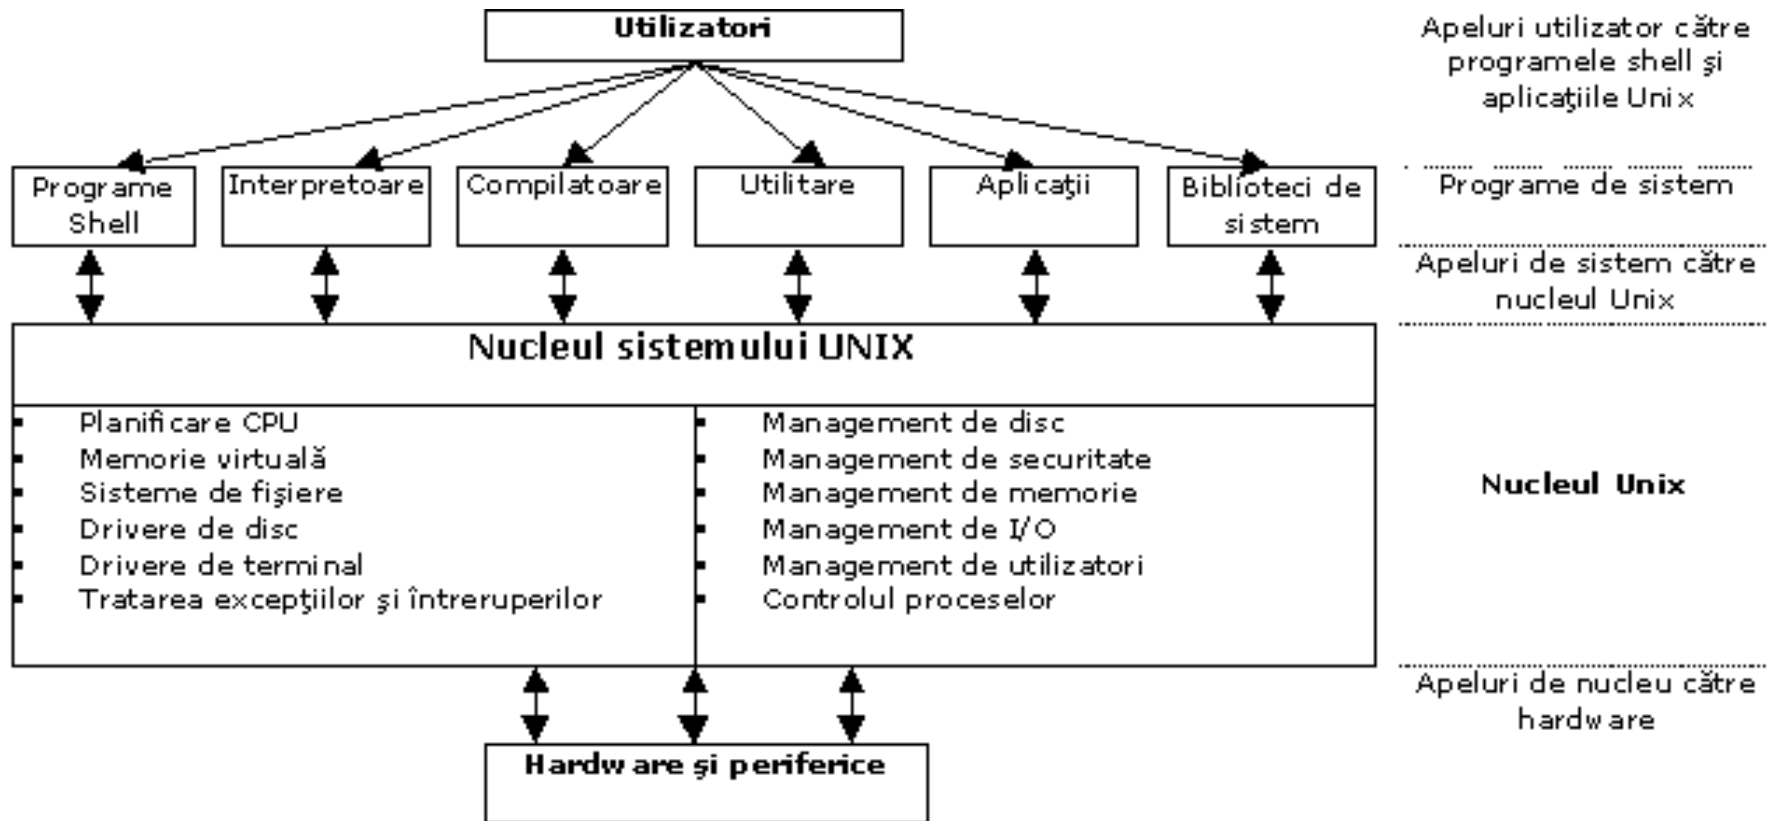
Utilizatori

Apeluri utilizator către programele shell şi aplicaţiile Unix

Programe Shell

Interpretoare

Compilatoare

Utilitare

Aplicaţii

Biblioteci de sistem

Programe de sistem

Apeluri de sistem către nucleul Unix

Nucleul sistemului UNIX

- Planificare CPU
- Memorie virtuală
- Sisteme de fişiere
- Drivere de disc
- Drivere de terminal
- Tratarea excepţiilor şi întreruperilor

- Management de disc
- Management de securitate
- Management de memorie
- Management de I/O
- Management de utilizatori
- Controlul proceselor

Nucleul Unix

Apeluri de nucleu către hardware

Hardware şi periferice